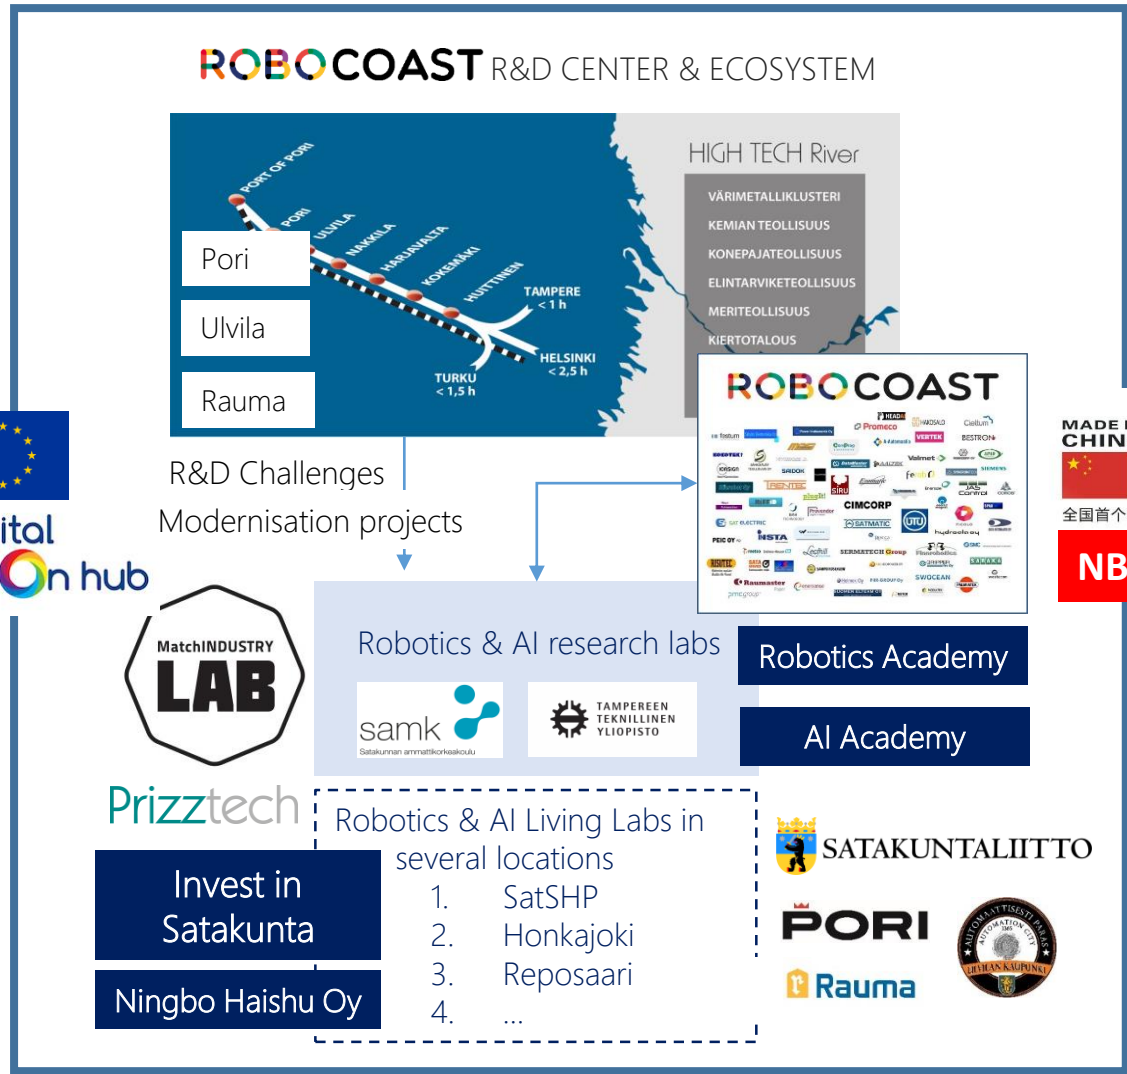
ROBOCOAST R&D CENTER & ECOSYSTEM

PORT OF PORI
PORI
ULVILA
NAKKILA
HARJAVALTA
KOKEMÄKI
HUITTINEN
TAMPERE < 1 h
HELSINKI < 2,5 h
TURKU < 1,5 h

Pori
Ulvila
Rauma

HIGH TECH River
VÄRIMETALLIKLUSTERI
KEMIAN TEOLLISUUS
KONEPAJATEOLLISUUS
ELINTARVIKETEOLLISUUS
MERITEOLLISUUS
KIERTOTALOUS

ROBOCOAST

CIMCORP
SATMATIC
UTU
INSTA
SWOCEAN
Raumaster
Valmet
SIEMENS
BESTRON
VERTEX
Promeco

ital
n hub

MADE I
CHIN
全国首个
NB

R&D Challenges
Modernisation projects

MatchINDUSTRY LAB

Robotics & AI research labs
samk Satakunnan ammattikorkeakoulu
TAMPEREEN TEKNILLINEN YLIOPISTO

Robotics Academy
AI Academy

Prizztech

Robotics & AI Living Labs in several locations
1. SatSHP
2. Honkajoki
3. Reposaari
4. ...

Invest in Satakunta
Ningbo Haishu Oy

SATAKUNTALIITTO
PORI
Rauma
AUTOMAATTISESTI PARAS AUTOMATION CITY ULVILAN KAUPUNKI